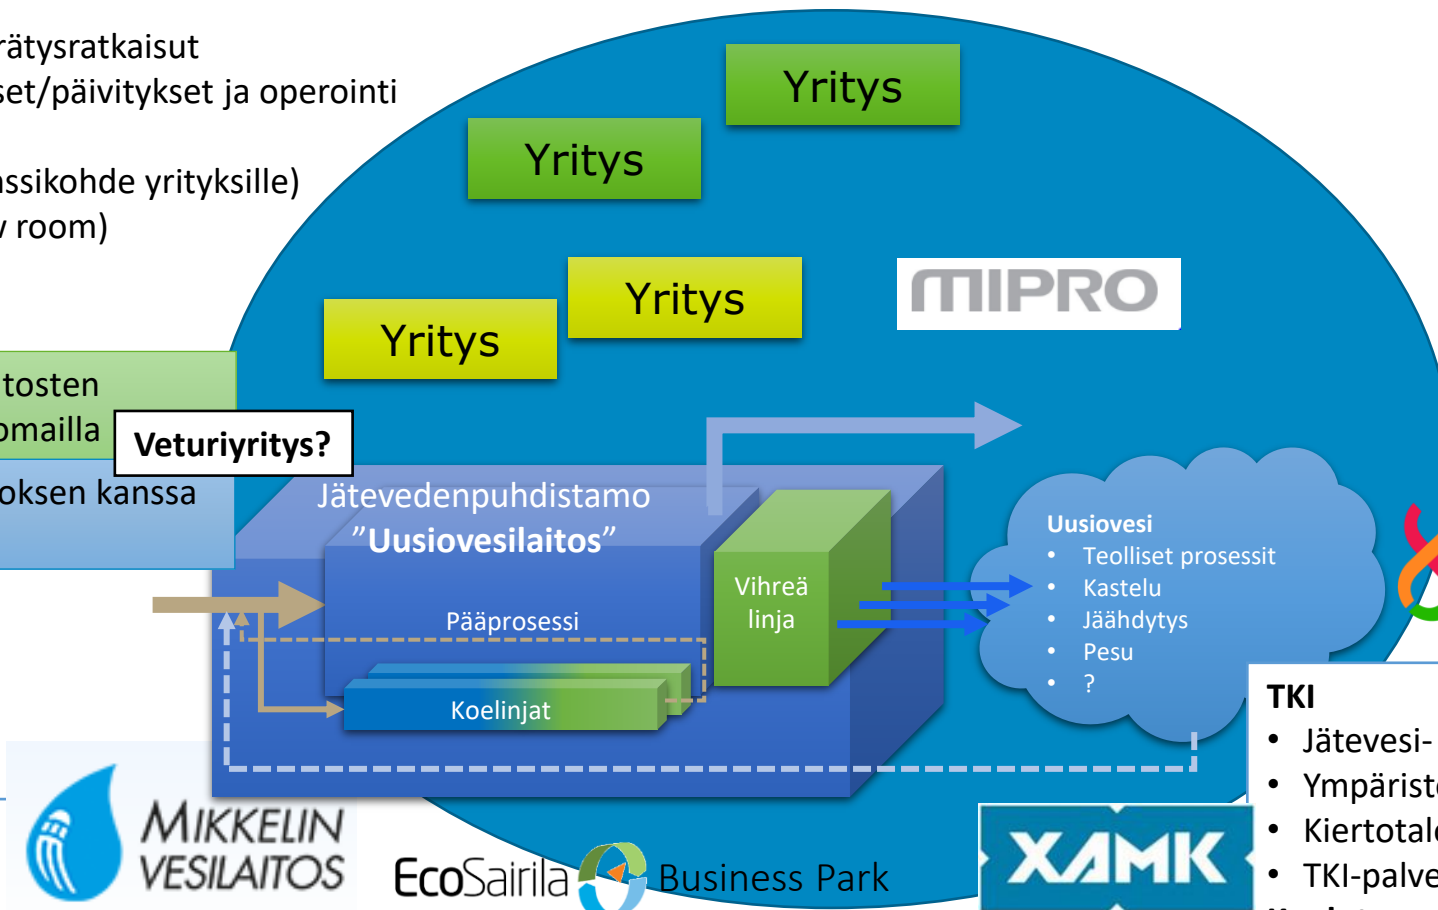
rätysratkaisut
set/päivitykset ja operointi

ssikohde yrityksille)
room)

Yritys

Yritys

Yritys

Yritys

MIPRO

tosten
omailla

Veturiyritys?

oksen kanssa

Jätevedenpuhdistamo
"Uusiovesilaitos"

Pääprosessi

Koelinjat

Vihreä
linja

Uusiovesi
• Teolliset prosessit
• Kastelu
• Jäähdytys
• Pesu
• ?

TKI
• Jätevesi-
• Ympärist
• Kiertotal
• TKI-palve

MIKKELIN
VESILAITOS

EcoSairila Business Park

XAMK